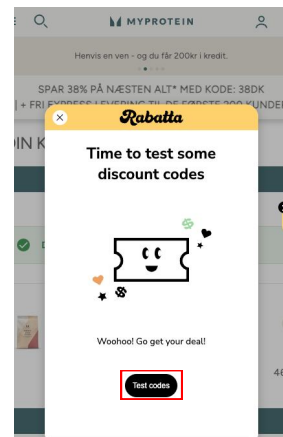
MYPROTEIN

Henvis en ven - og du får 200kr i kredit.

SPAR 38% PÅ NÆSTEN ALT* MED KODE: 38DK

+ FRI EXPRESS LEVERING TIL DE FØRSTE 200 KUNDER

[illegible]IN K

Rabatta

Time to test some discount codes

Woohoo! Go get your deal!

Test codes

46